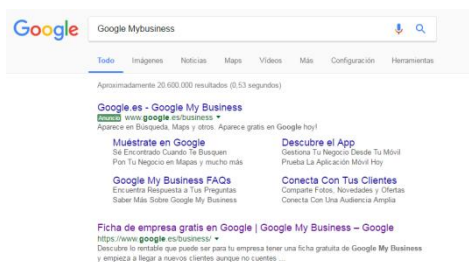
Google

Google Mybusiness

Todo Imágenes Noticias Maps Vídeos Más Configuración Herramientas

Aproximadamente 20.600.000 resultados (0,53 segundos)

Google.es - Google My Business
Anuncio www.google.es/business
Aparece en Búsqueda, Maps y otros. Aparece gratis en Google hoy!

Muéstrate en Google
Sé Encontrado Cuando Te Busquen
Pon Tu Negocio en Mapas y mucho más

Descubre el App
Gestiona Tu Negocio Desde Tu Móvil
Prueba La Aplicación Móvil Hoy

Google My Business FAQs
Encuentra Respuesta a Tus Preguntas
Saber Más Sobre Google My Business

Conecta Con Tus Clientes
Comparte Fotos, Novedades y Ofertas
Conecta Con Una Audiencia Amplia

Ficha de empresa gratis en Google | Google My Business – Google
https://www.google.es/business/
Descubre lo rentable que puede ser para tu empresa tener una ficha gratuita de Google My Business y empieza a llegar a nuevos clientes aunque no cuentes ...